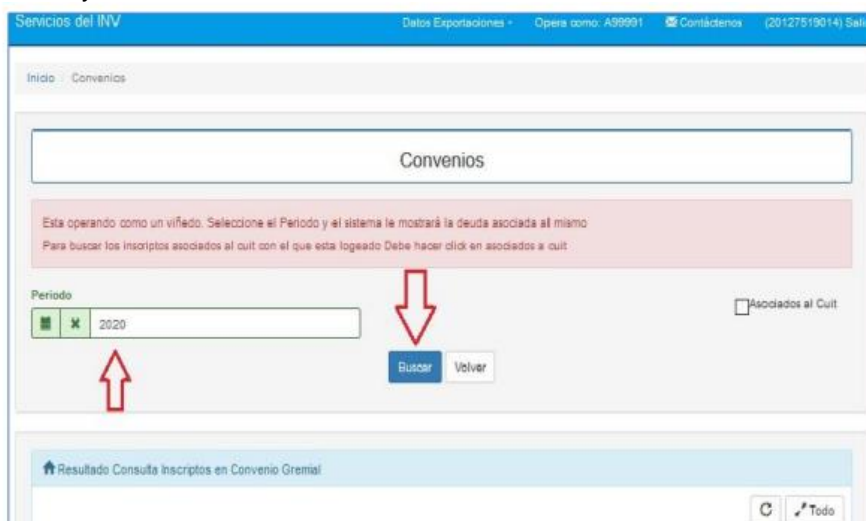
Servicios del INV

Datos Exportaciones ▾ Opera como: A99991 Contáctenos (20127519014) Sali

Inicio / Convenios

Convenios

Esta operando como un viñedo. Seleccione el Periodo y el sistema le mostrará la deuda asociada al mismo

Para buscar los inscriptos asociados al cuit con el que esta logeado Debe hacer click en asociados a cuit

Periodo

2020

Asociados al Cuit

Buscar Volver

Resultado Consulta Inscriptos en Convenio Gremial

Todo